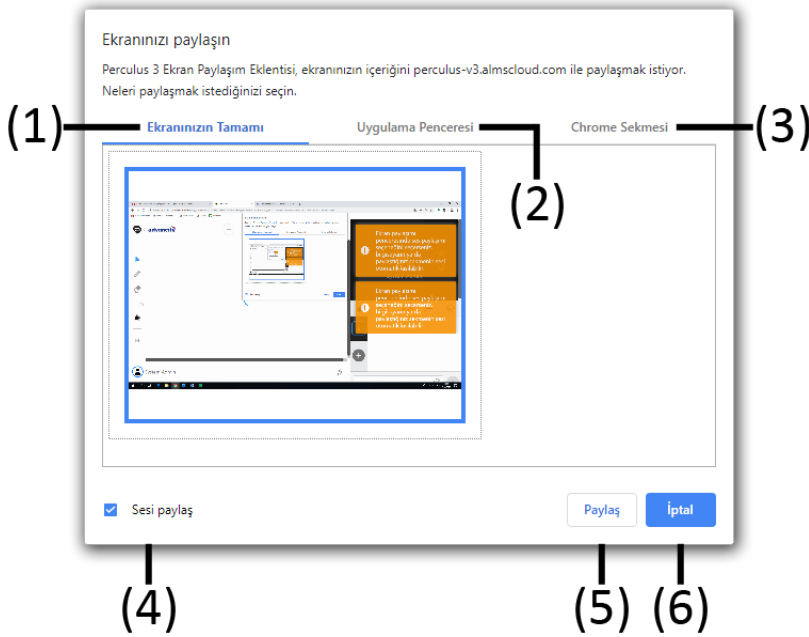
Ekranınızı paylaşın

Perculus 3 Ekran Paylaşım Eklentisi, ekranınızın içeriğini perculus-v3.almscloud.com ile paylaşmak istiyor. Neleri paylaşmak istediğinizi seçin.

(1) Ekranınızın Tamamı

Uygulama Penceresi

Chrome Sekmesi (3)

(2)

Sesi paylaş

Paylaş

İptal

(4)

(5)

(6)